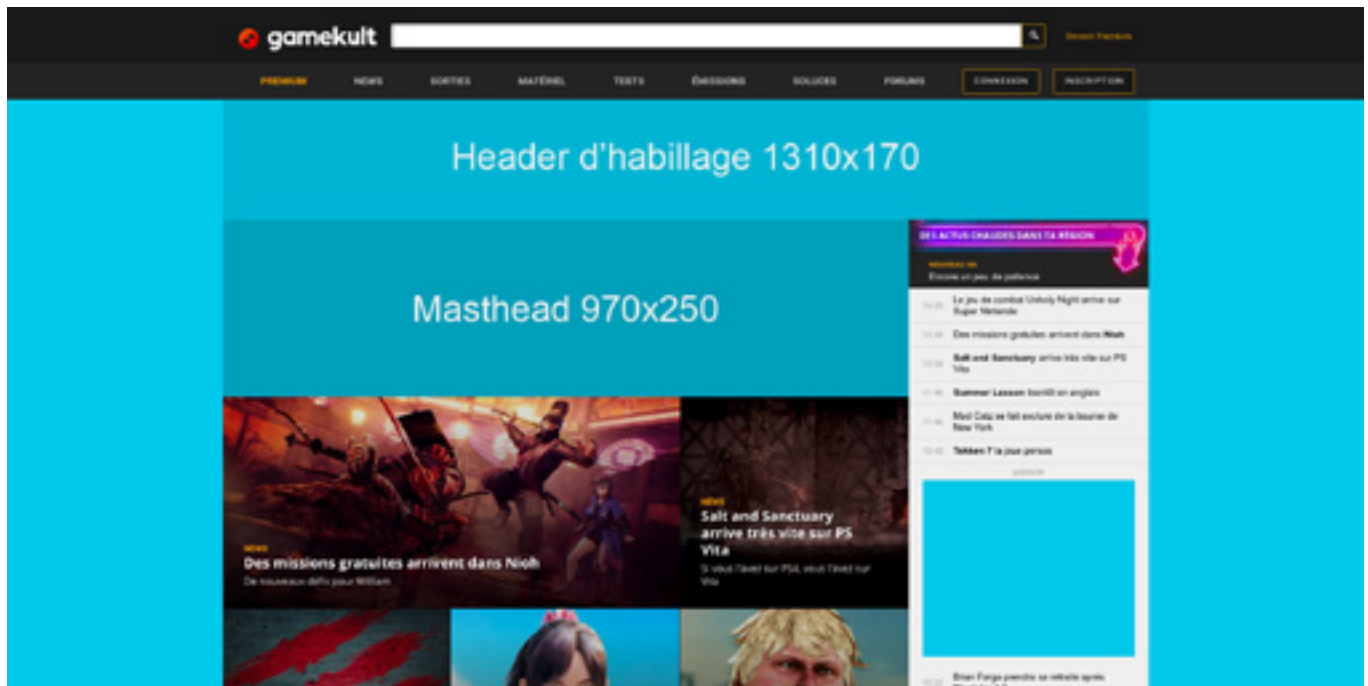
gamekult

Devenir Premium

PREMIUM NEWS SORTIES MATÉRIEL TESTS ÉMISSIONS SOLUCES FORUMS CONNEXION INSCRIPTION

Header d'habillage 1310x170

Masthead 970x250

DES ACTUS CHAUDES DANS TA RÉGION

Encore un jeu de patience

Le jeu de combat Unholy Night arrive sur Super Nintendo

Des missions gratuites arrivent dans Nioh

Salt and Sanctuary arrive très vite sur PS Vita

Summer Lesson bientôt en anglais

Mad Catz se fait exclure de la tournée de New York

Tekken 7 la joue perso

NEWS
Des missions gratuites arrivent dans Nioh
De nouveaux défis pour William

NEWS
Salt and Sanctuary arrive très vite sur PS Vita
Si vous l'avez sur PS4, vous l'avez sur Vita

Brian Fargo prendra sa retraite après